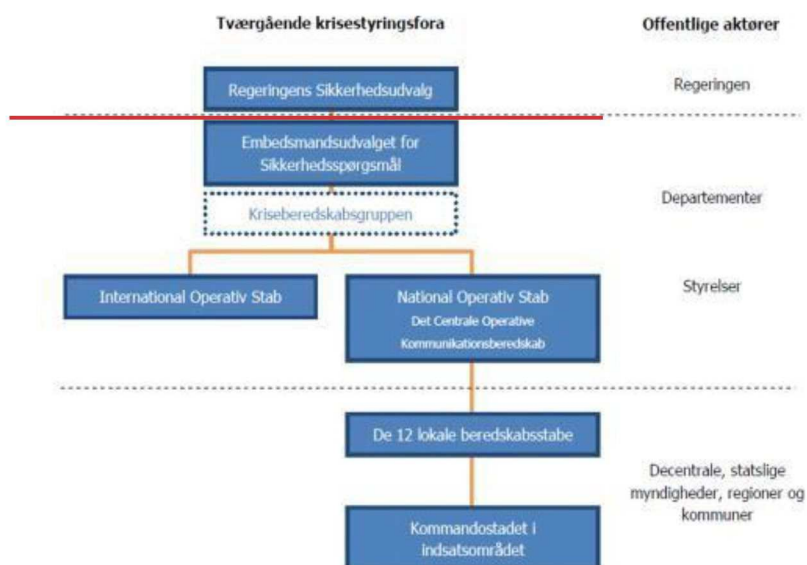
Tværgående krisestyringsfora

Offentlige aktører

Regeringens Sikkerhedsudvalg

Regeringen

Embedsmandsudvalget for Sikkerhedsspørgsmål

Kriseberedskabsgruppen

Departementer

International Operativ Stab

National Operativ Stab
Det Centrale Operative Kommunikationsberedskab

Styrelser

De 12 lokale beredskabsstabe

Decentrale, statslige myndigheder, regioner og kommuner

Kommandostadet i indsatsområdet